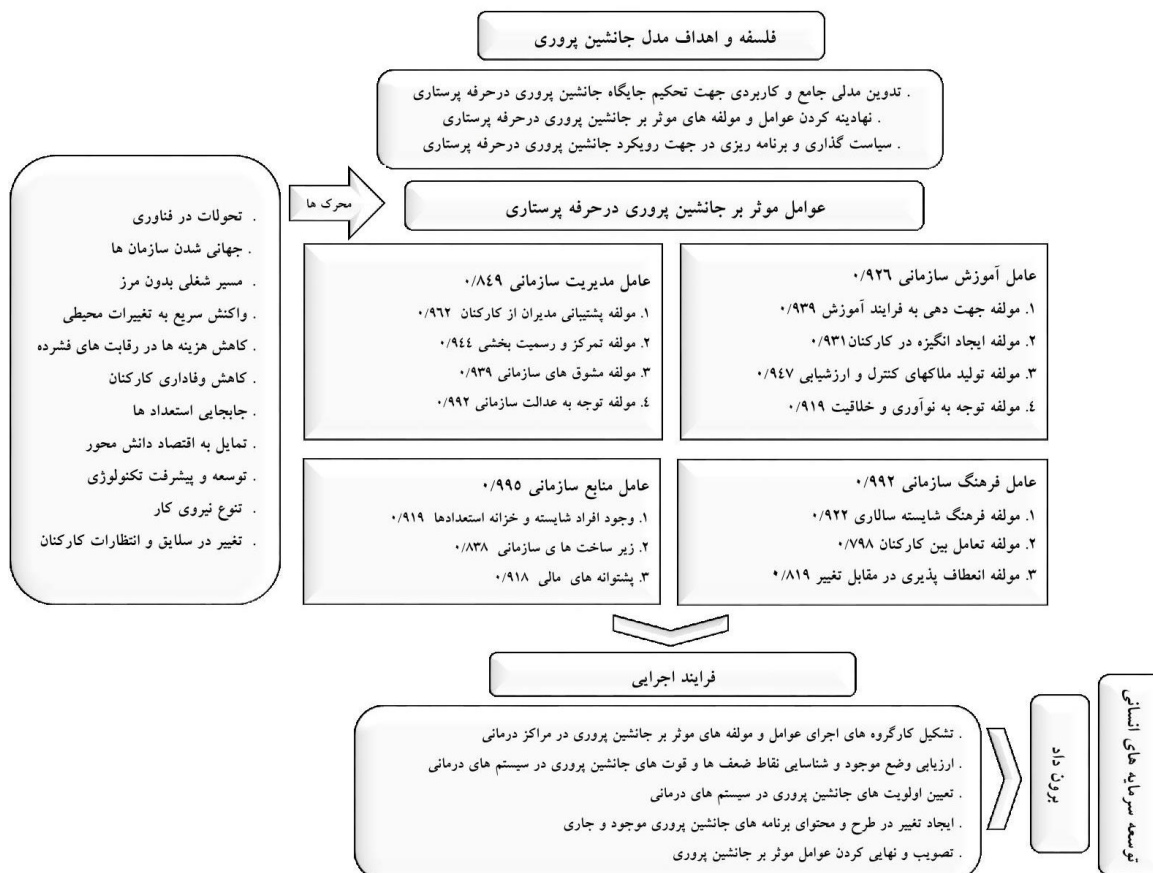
فلسفه و اهداف مدل جانشین پروری

. تدوین مدلی جامع و کاربردی جهت تحکیم جایگاه جانشین پروری درحرفه پرستاری
. نهادینه کردن عوامل و مولفه های موثر بر جانشین پروری درحرفه پرستاری
. سیاست گذاری و برنامه ریزی در جهت رویکرد جانشین پروری درحرفه پرستاری

. تحولات در فناوری
. جهانی شدن سازمان ها
. مسیر شغلی بدون مرز
. واکنش سریع به تغییرات محیطی
. کاهش هزینه ها در رقابت های فشرده
. کاهش وفاداری کارکنان
. جابجایی استعداد ها
. تمایل به اقتصاد دانش محور
. توسعه و پیشرفت تکنولوژی
. تنوع نیروی کار
. تغییر در سلایق و انتظارات کارکنان

محرک ها

عوامل موثر بر جانشین پروری درحرفه پرستاری

عامل آموزش سازمانی ۰/۹۲۶
۱. مولفه جهت دهی به فرایند آموزش ۰/۹۳۹
۲. مولفه ایجاد انگیزه در کارکنان ۰/۹۳۱
۳. مولفه تولید ملاکهای کنترل و ارزشیابی ۰/۹۴۷
٤. مولفه توجه به نوآوری و خلاقیت ۰/۹۱۹

عامل مدیریت سازمانی ۰/۸٤۹
۱. مولفه پشتیبانی مدیران از کارکنان ۰/۹۶۲
۲. مولفه تمرکز و رسمیت بخشی ۰/۹٤٤
۳. مولفه مشوق های سازمانی ۰/۹۳۹
٤. مولفه توجه به عدالت سازمانی ۰/۹۹۲

عامل فرهنگ سازمانی ۰/۹۹۲
۱. مولفه فرهنگ شایسته سالاری ۰/۹۲۲
۲. مولفه تعامل بین کارکنان ۰/۷۹۸
۳. مولفه انعطاف پذیری در مقابل تغییر ۰/۸۱۹

عامل منابع سازمانی ۰/۹۹۵
۱. وجود افراد شایسته و خزانه استعدادها ۰/۹۱۹
۲. زیر ساخت های سازمانی ۰/۸۳۸
۳. پشتوانه های مالی ۰/۹۱۸

فرایند اجرایی

. تشکیل کارگروه های اجرای عوامل و مولفه های موثر بر جانشین پروری در مراکز درمانی
. ارزیابی وضع موجود و شناسایی نقاط ضعف ها و قوت های جانشین پروری در سیستم های درمانی
. تعیین اولویت های جانشین پروری در سیستم های درمانی
. ایجاد تغییر در طرح و محتوای برنامه های جانشین پروری موجود و جاری
. تصویب و نهایی کردن عوامل موثر بر جانشین پروری

برون داد

توسعه سرمایه های انسانی